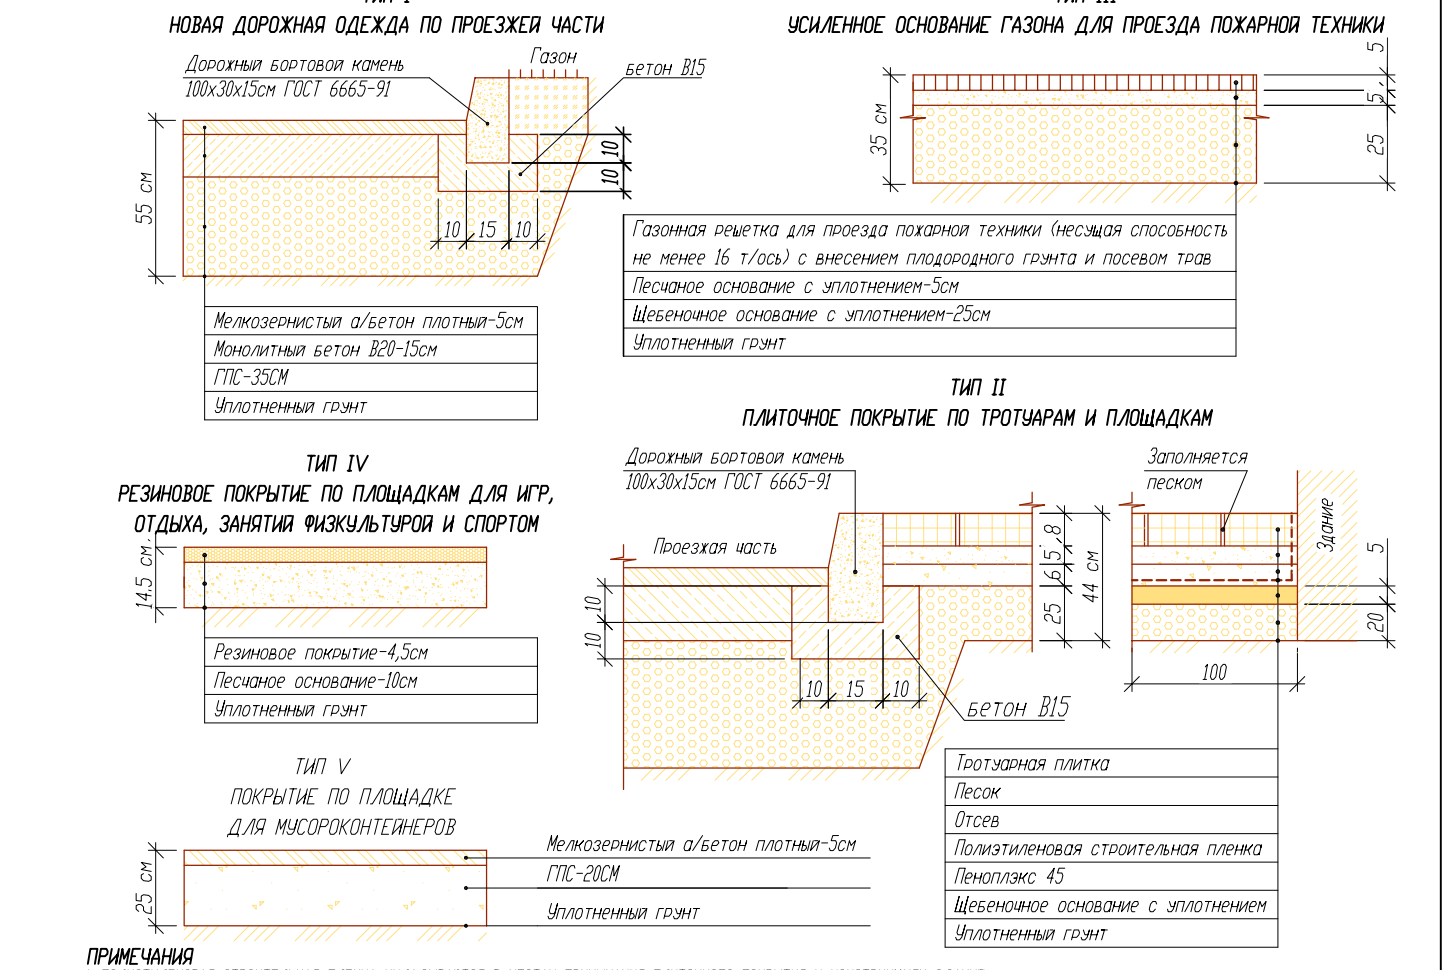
НОВАЯ ДОРОЖНАЯ ОДЕЖДА ПО ПРОЕЗЖЕЙ ЧАСТИ

Дорожный бортовой камень 100х30х15см ГОСТ 6665-91

Газон

бетон B15

55 см

10

10

10 15 10

| Мелкозернистый а/бетон плотный-5см |
|---|
| Монолитный бетон B20-15см |
| ГПС-35СМ |
| Уплотненный грунт |

УСИЛЕННОЕ ОСНОВАНИЕ ГАЗОНА ДЛЯ ПРОЕЗДА ПОЖАРНОЙ ТЕХНИКИ

35 см

5

5

25

| Газонная решетка для проезда пожарной техники (несущая способность не менее 16 т/ось) с внесением плодородного грунта и посевом трав |
|---|
| Песчаное основание с уплотнением-5см |
| Щебеночное основание с уплотнением-25см |
| Уплотненный грунт |

ТИП II
ПЛИТОЧНОЕ ПОКРЫТИЕ ПО ТРОТУАРАМ И ПЛОЩАДКАМ

Дорожный бортовой камень 100х30х15см ГОСТ 6665-91

Проезжая часть

10

10

10 15 10

8

5

6

25

44 см

Бетон B15

Заполняется песком

Здание

5

20

100

| Тротуарная плитка |
|---|
| Песок |
| Отсев |
| Полиэтиленовая строительная пленка |
| Пеноплэкс 45 |
| Щебеночное основание с уплотнением |
| Уплотненный грунт |

ТИП IV
РЕЗИНОВОЕ ПОКРЫТИЕ ПО ПЛОЩАДКАМ ДЛЯ ИГР, ОТДЫХА, ЗАНЯТИЙ ФИЗКУЛЬТУРОЙ И СПОРТОМ

14,5 см.

| Резиновое покрытие-4,5см |
|---|
| Песчаное основание-10см |
| Уплотненный грунт |

ТИП V
ПОКРЫТИЕ ПО ПЛОЩАДКЕ ДЛЯ МУСОРОКОНТЕЙНЕРОВ

25 см

Мелкозернистый а/бетон плотный-5см

ГПС-20СМ

Уплотненный грунт

ПРИМЕЧАНИЯ
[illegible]